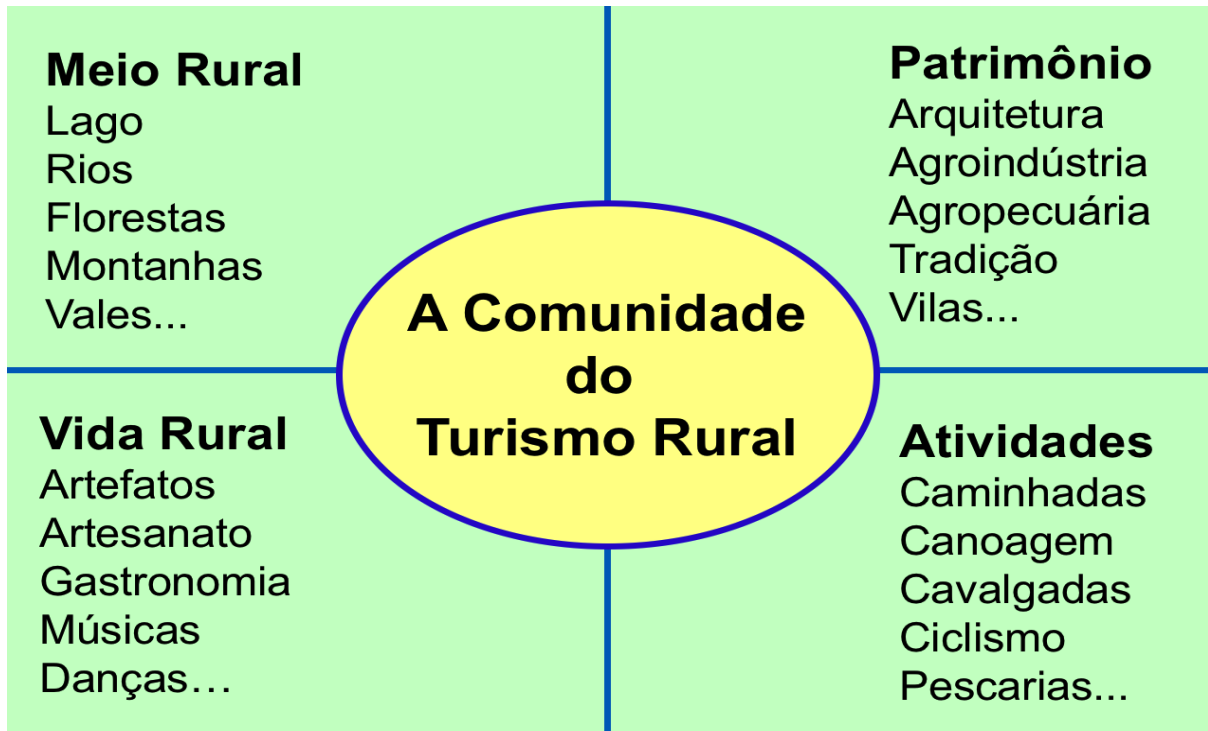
Meio Rural
Lago
Rios
Florestas
Montanhas
Vales...

Patrimônio
Arquitetura
Agroindústria
Agropecuária
Tradição
Vilas...

A Comunidade do Turismo Rural

Vida Rural
Artefatos
Artesanato
Gastronomia
Músicas
Danças…

Atividades
Caminhadas
Canoagem
Cavalgadas
Ciclismo
Pescarias...